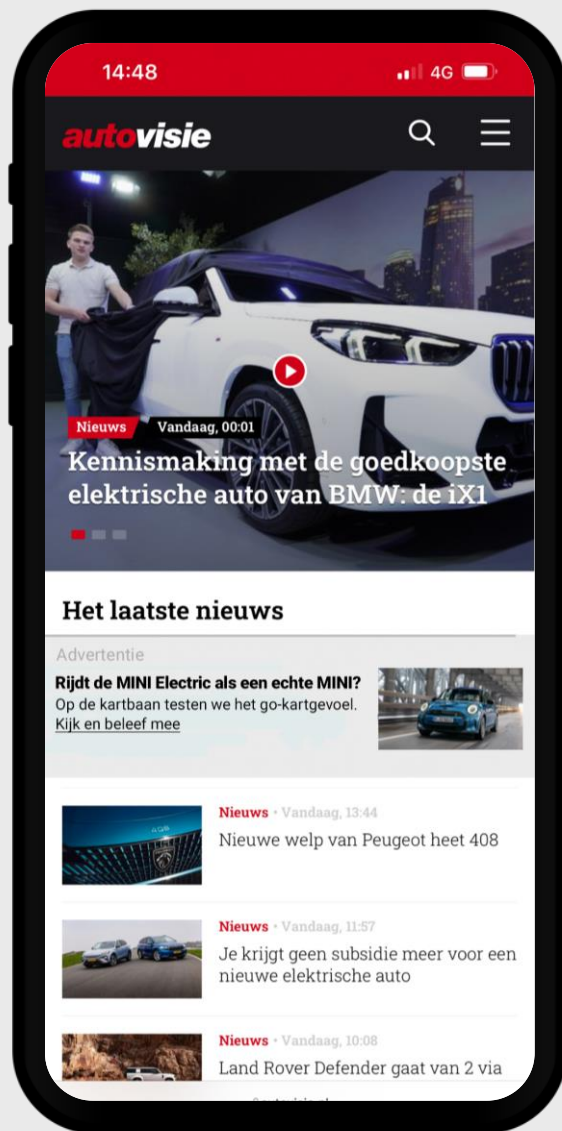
14:48

4G

autovisie

Nieuws

Vandaag, 00:01

Kennismaking met de goedkoopste elektrische auto van BMW: de iX1

Het laatste nieuws

Advertentie

Rijdt de MINI Electric als een echte MINI?

Op de kartbaan testen we het go-kartgevoel.

Kijk en beleef mee

Nieuws • Vandaag, 13:44

Nieuwe welp van Peugeot heet 408

Nieuws • Vandaag, 11:57

Je krijgt geen subsidie meer voor een nieuwe elektrische auto

Nieuws • Vandaag, 10:08

Land Rover Defender gaat van 2 via

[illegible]